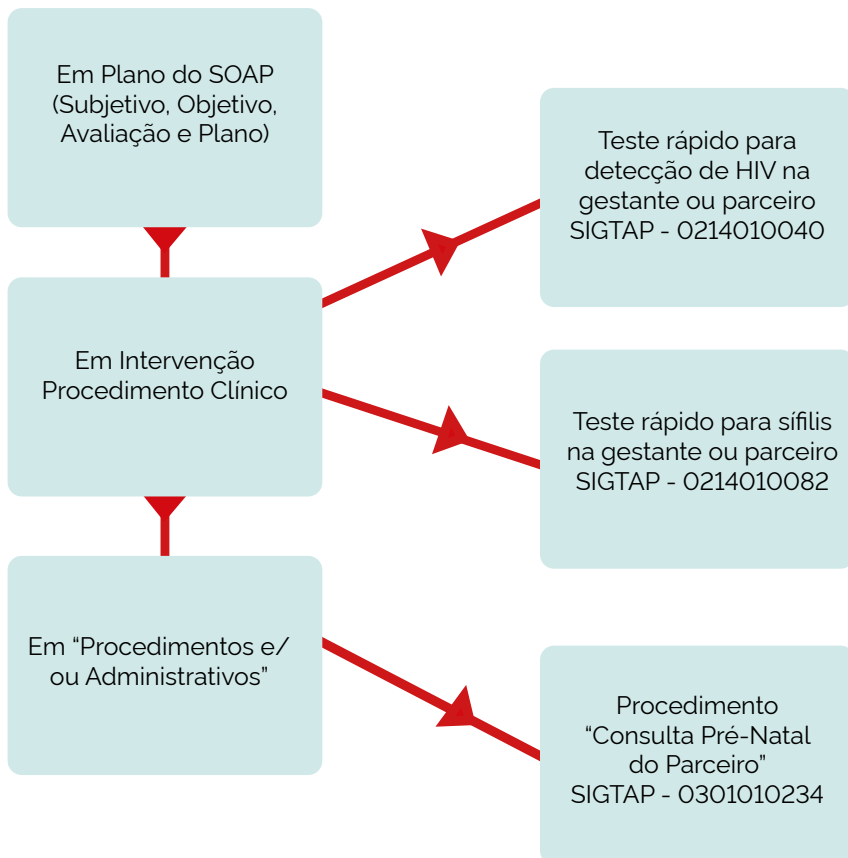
Em Plano do SOAP (Subjetivo, Objetivo, Avaliação e Plano)

Em Intervenção Procedimento Clínico

Em “Procedimentos e/ ou Administrativos”

Teste rápido para detecção de HIV na gestante ou parceiro SIGTAP - 0214010040

Teste rápido para sífilis na gestante ou parceiro SIGTAP - 0214010082

Procedimento “Consulta Pré-Natal do Parceiro” SIGTAP - 0301010234